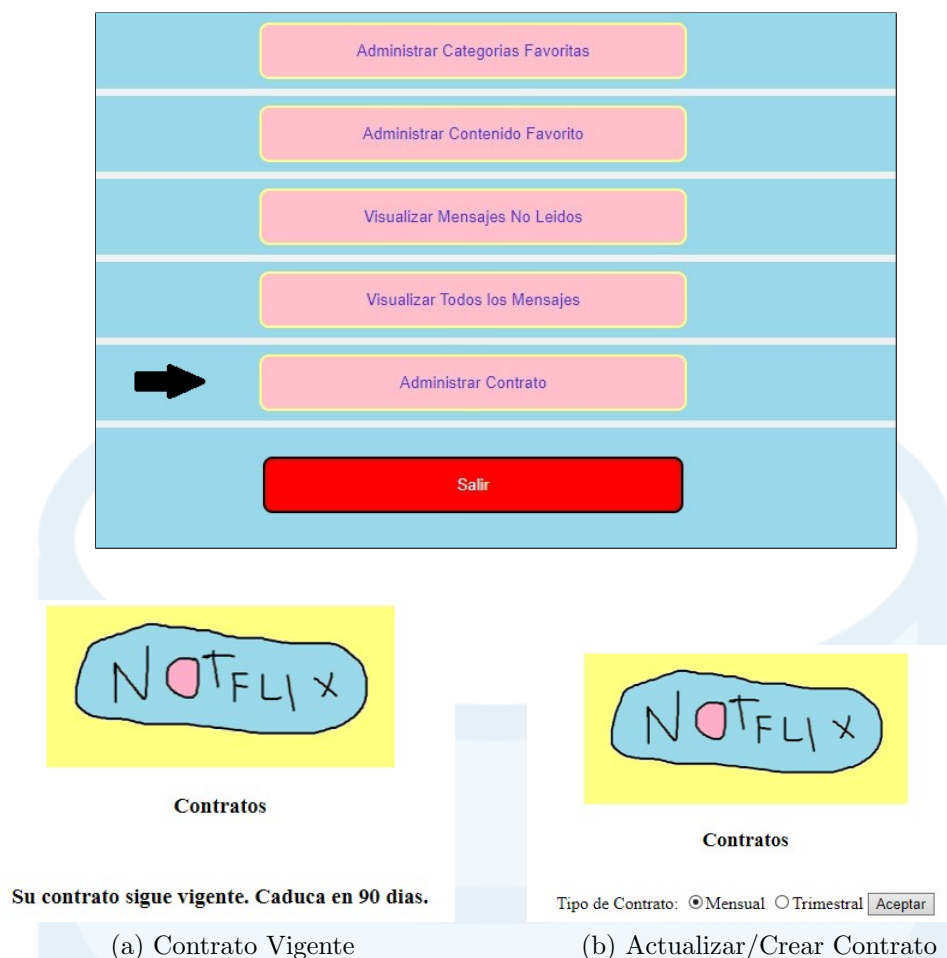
Administrar Categorias Favoritas

Administrar Contenido Favorito

Visualizar Mensajes No Leidos

Visualizar Todos los Mensajes

Administrar Contrato

Salir

NOTFLIX

Contratos

Su contrato sigue vigente. Caduca en 90 dias.

(a) Contrato Vigente

NOTFLIX

Contratos

Tipo de Contrato: Mensual Trimestral Aceptar

(b) Actualizar/Crear Contrato